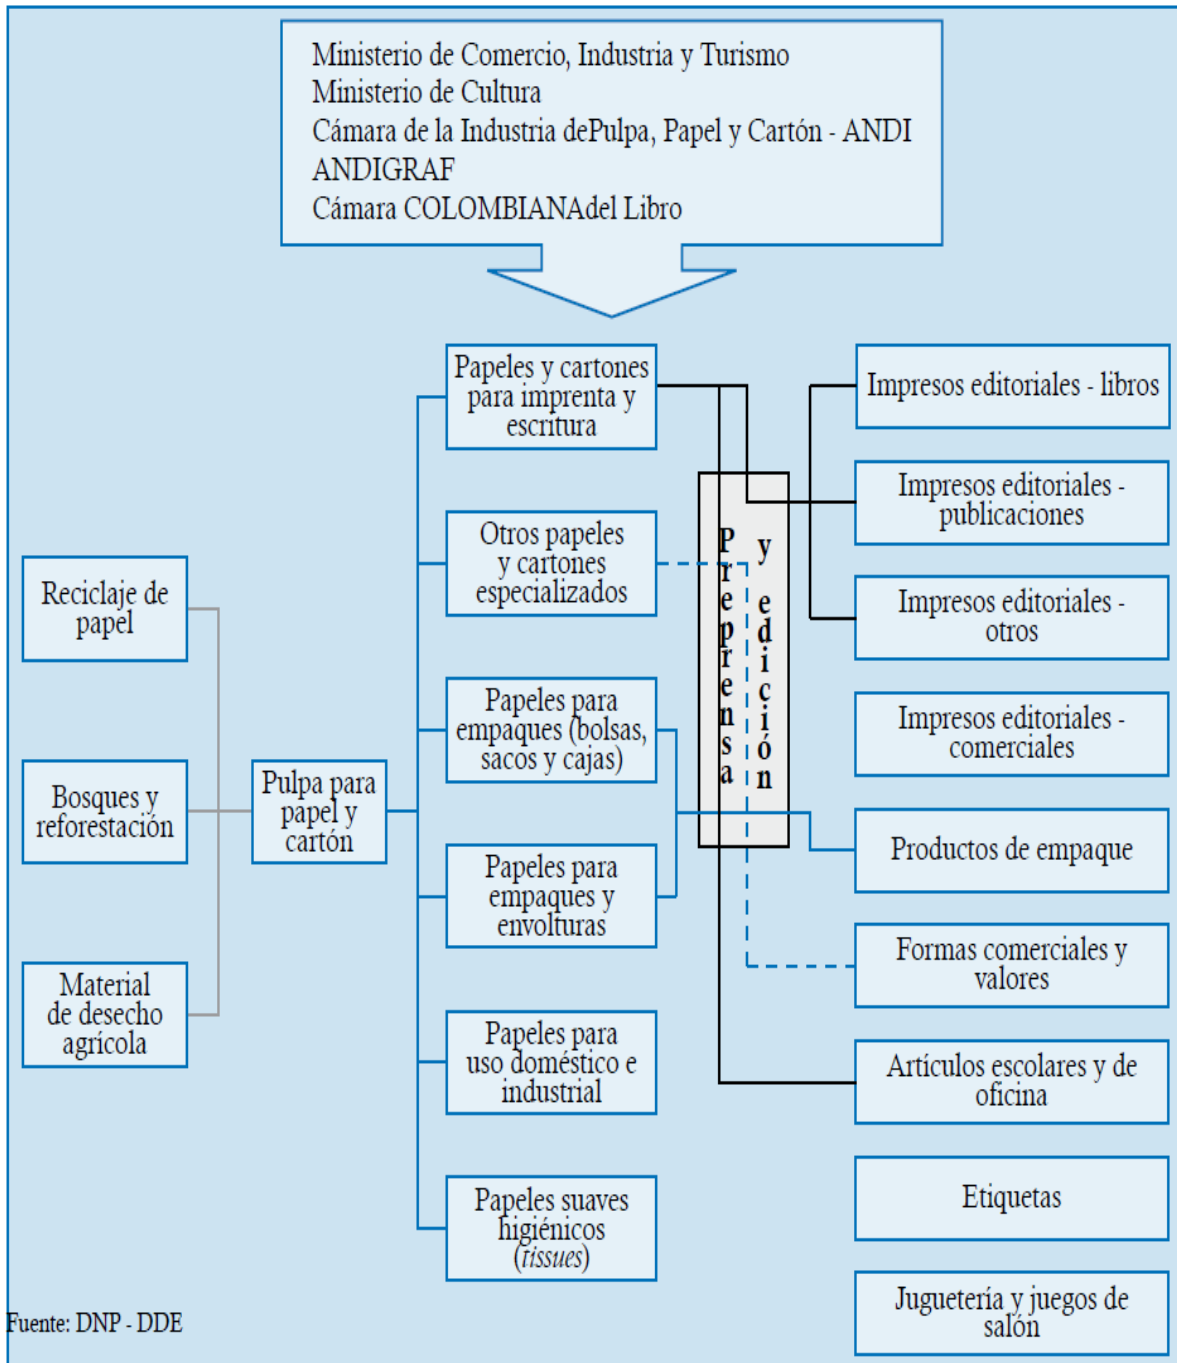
Ministerio de Comercio, Industria y Turismo
Ministerio de Cultura
Cámara de la Industria dePulpa, Papel y Cartón - ANDI
ANDIGRAF
Cámara COLOMBIANAdel Libro

Reciclaje de papel

Bosques y reforestación

Material de desecho agrícola

Pulpa para papel y cartón

Papeles y cartones para imprenta y escritura

Otros papeles y cartones especializados

Papeles para empaques (bolsas, sacos y cajas)

Papeles para empaques y envolturas

Papeles para uso doméstico e industrial

Papeles suaves higiénicos (tissues)

Preprensa y edición

Impresos editoriales - libros

Impresos editoriales - publicaciones

Impresos editoriales - otros

Impresos editoriales - comerciales

Productos de empaque

Formas comerciales y valores

Artículos escolares y de oficina

Etiquetas

Juguetería y juegos de salón

Fuente: DNP - DDE